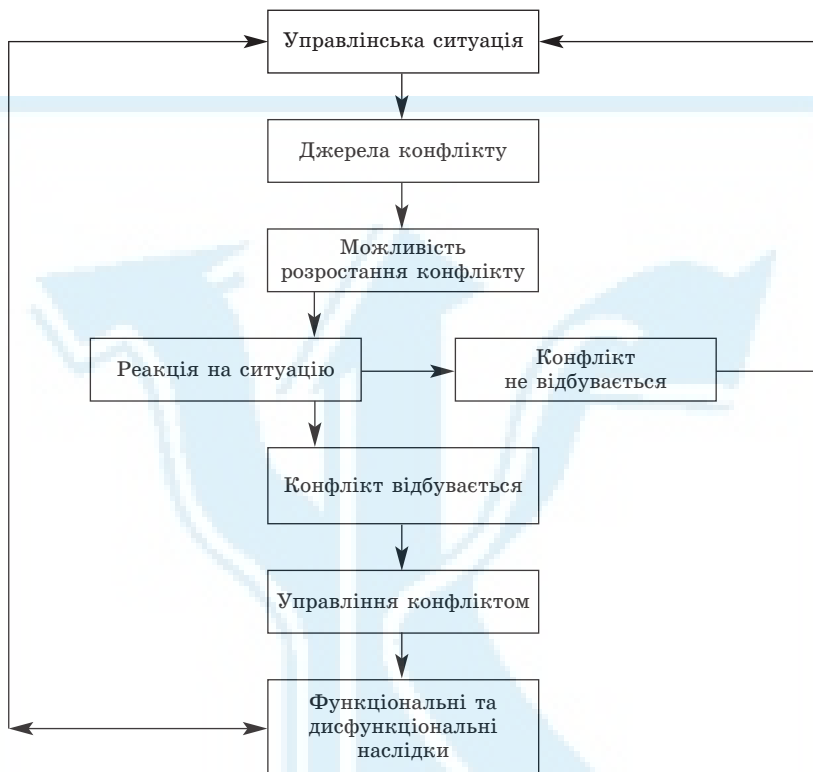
Управлінська ситуація

Джерела конфлікту

Можливість розростання конфлікту

Реакція на ситуацію

Конфлікт не відбувається

Конфлікт відбувається

Управління конфліктом

Функціональні та дисфункціональні наслідки